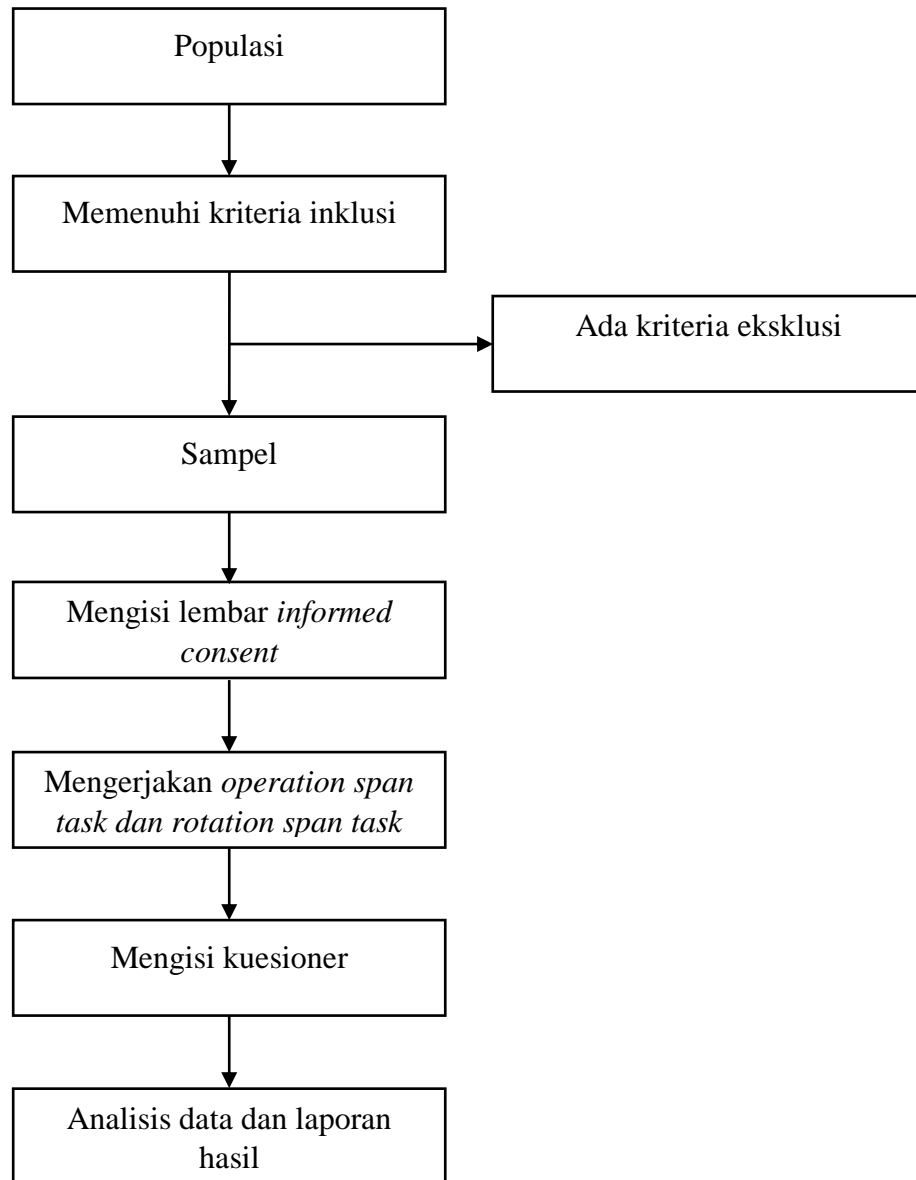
Populasi

Memenuhi kriteria inklusi

Ada kriteria eksklusi

Sampel

Mengisi lembar *informed consent*

Mengerjakan *operation span task dan rotation span task*

Mengisi kuesioner

Analisis data dan laporan hasil